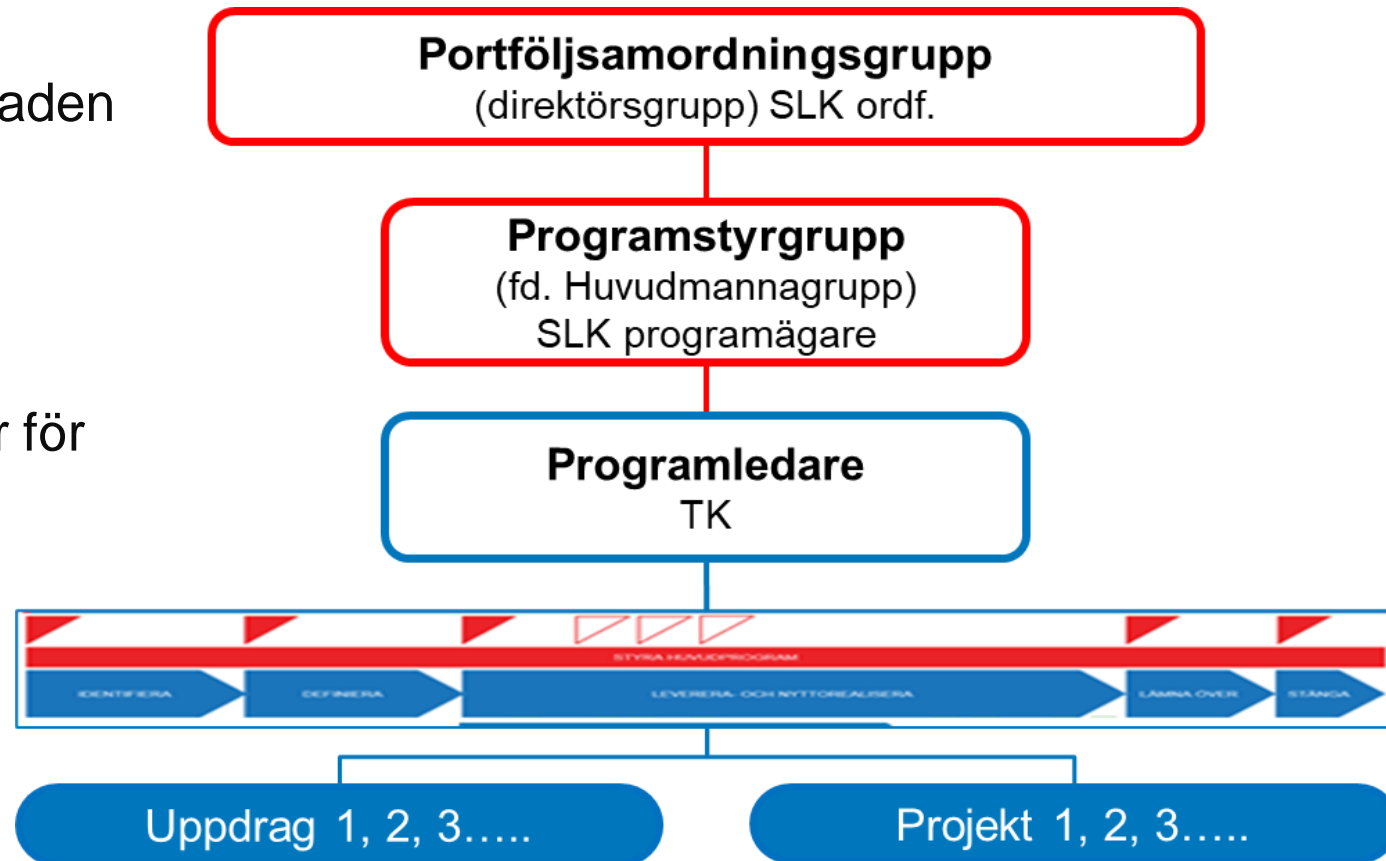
aden

r för

Portföljsamordningsgrupp
(direktörsgrupp) SLK ordf.

Programstyrgrupp
(fd. Huvudmannagrupp)
SLK programägare

Programledare
TK

STYRA HUVUDPROGRAM

IDENTIFIERA

DEFINIERA

LEVERERA- OCH NYTTOREALISERA

LÄMNA ÖVER

STÄNGA

Uppdrag 1, 2, 3…..

Projekt 1, 2, 3…..